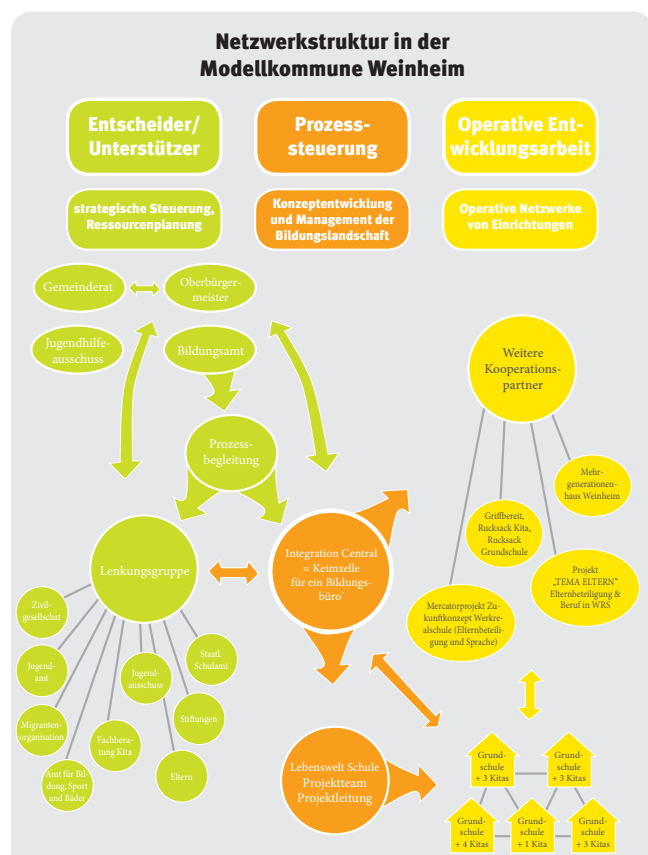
Netzwerkstruktur in der Modellkommune Weinheim

Entscheider/ Unterstützer

Prozesssteuerung

Operative Entwicklungsarbeit

strategische Steuerung, Ressourcenplanung

Konzeptentwicklung und Management der Bildungslandschaft

Operative Netzwerke von Einrichtungen

Gemeinderat

Oberbürgermeister

Jugendhilfeausschuss

Bildungsamt

Prozessbegleitung

Weitere Kooperationspartner

Mehrgenerationenhaus Weinheim

Griffbereit, Rucksack Kita, Rucksack Grundschule

Projekt „TEMA ELTERN" Elternbeteiligung & Beruf in WRS

Mercatorprojekt Zukunftkonzept Werkrealschule (Elternbeteiligung und Sprache)

Lenkungsgruppe

Integration Central = Keimzelle für ein Bildungsbüro'

Zivilgesellschaft

Jugendamt

Migrantenorganisation

Amt für Bildung, Sport und Bäder

Fachberatung Kita

Jugendausschuss

Staatl. Schulamt

Stiftungen

Eltern

Lebenswelt Schule Projektteam Projektleitung

Grundschule + 3 Kitas

Grundschule + 3 Kitas

Grundschule + 4 Kitas

Grundschule + 1 Kita

Grundschule + 3 Kitas